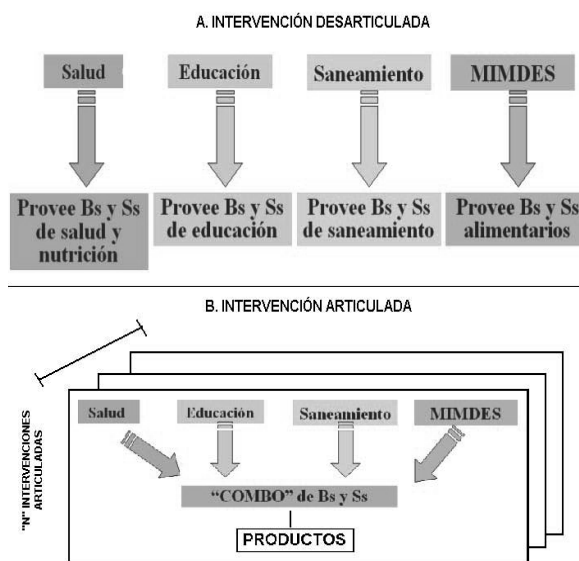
A. INTERVENCIÓN DESARTICULADA

Salud

Educación

Saneamiento

MIMDES

Provee Bs y Ss de salud y nutrición

Provee Bs y Ss de educación

Provee Bs y Ss de saneamiento

Provee Bs y Ss alimentarios

B. INTERVENCIÓN ARTICULADA

"N" INTERVENCIONES ARTICULADAS

Salud

Educación

Saneamiento

MIMDES

"COMBO" de Bs y Ss

PRODUCTOS